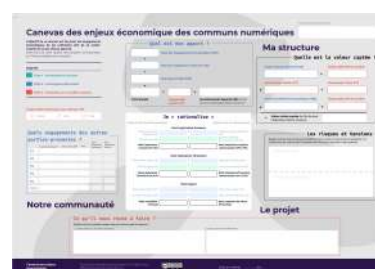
Canevas des enjeux économique des communs numériques

Quel est leur apport ?

Ma structure

Quelle est la valeur captée ?

Quels engagements des autres parties prenantes ?

Je « rationalise »

Les risques et tensions

Notre communauté

Ce qu'il nous reste à faire ?

Le projet

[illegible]